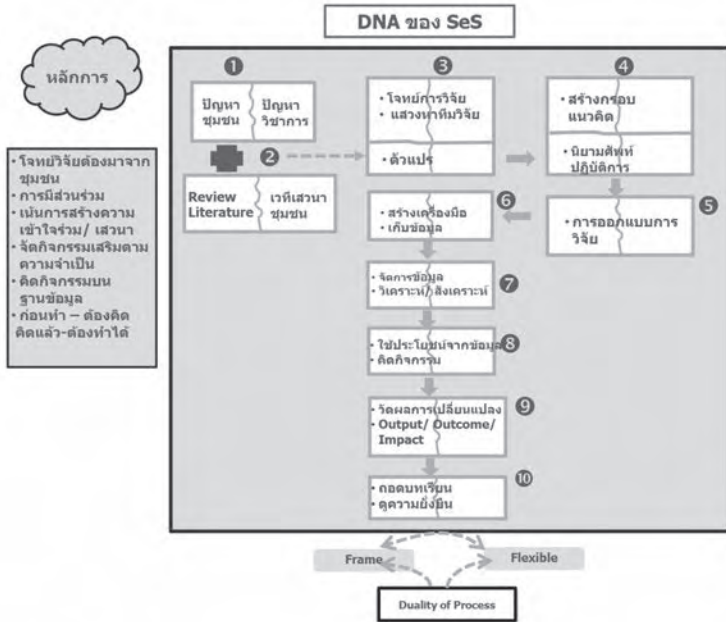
DNA ของ SeS

หลักการ

• โจทย์วิจัยต้องมาจากชุมชน
• การมีส่วนร่วม
• เน้นการสร้างความเข้าใจร่วม/ เสวนา
• จัดกิจกรรมเสริมตามความจำเป็น
• คิดกิจกรรมบนฐานข้อมูล
• ก่อนทำ – ต้องคิด คิดแล้ว-ต้องทำได้

1

ปัญหาชุมชน | ปัญหาวิชาการ

2

Review Literature | เวทีเสวนาชุมชน

3

• โจทย์การวิจัย
• แสวงหาทีมวิจัย

• ตัวแปร

4

• สร้างกรอบแนวคิด

• นิยามศัพท์ปฏิบัติการ

5

• การออกแบบการวิจัย

6

• สร้างเครื่องมือ
• เก็บข้อมูล

7

• จัดการข้อมูล
• วิเคราะห์/สังเคราะห์

8

• ใช้ประโยชน์จากข้อมูล
• คิดกิจกรรม

9

• วัดผลการเปลี่ยนแปลง
• Output/ Outcome/ Impact

10

• ถอดบทเรียน
• ดูความยั่งยืน

Frame

Flexible

Duality of Process